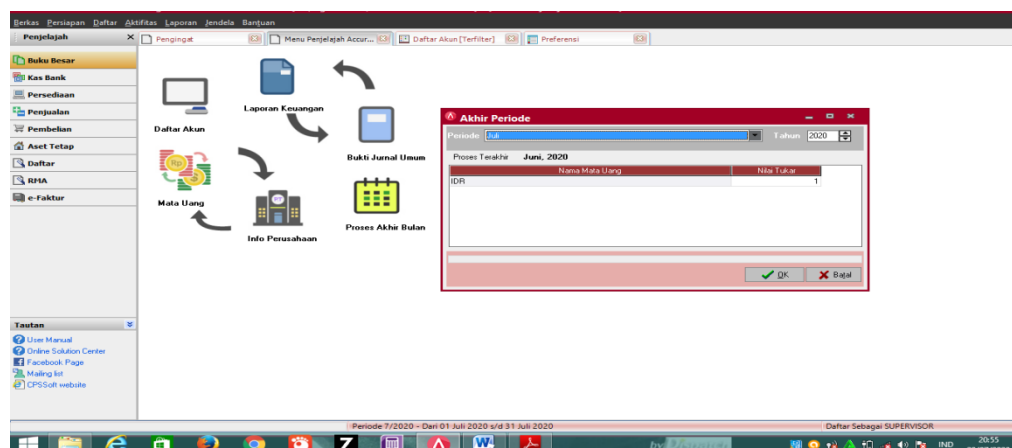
Berkas Persiapan Daftar Aktifitas Laporan Jendela Bantuan

Penjelajah

Pengingat | Menu Penjelajah Accur... | Daftar Akun [Terfilter] | Preferensi

Buku Besar
Kas Bank
Persediaan
Penjualan
Pembelian
Aset Tetap
Daftar
RMA
e-Faktur

Daftar Akun
Laporan Keuangan
Bukti Jurnal Umum
Mata Uang
Info Perusahaan
Proses Akhir Bulan

Akhir Periode
Periode Juli
Tahun 2020
Proses Terakhir Juni, 2020

| Nama Mata Uang | Nilai Tukar |
|---|---|
| IDR | 1 |

OK
Batal

Tautan
User Manual
Online Solution Center
Facebook Page
Mailing list
CPSSoft website

Periode 7/2020 - Dari 01 Juli 2020 s/d 31 Juli 2020
Daftar Sebagai SUPERVISOR

IND
20:55